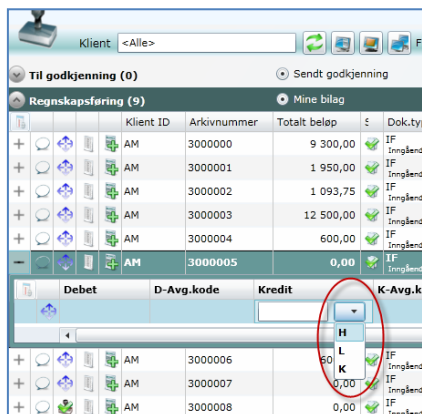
Klient <Alle>

Til godkjenning (0)
Sendt godkjenning

Regnskapsføring (9)
Mine bilag

| Klient ID | Arkivnummer | Totalt beløp | S | Dok.typ |
|---|---|---|---|---|
| AM | 3000000 | 9 300,00 | | IF Inngåend |
| AM | 3000001 | 1 950,00 | | IF Inngåend |
| AM | 3000002 | 1 093,75 | | IF Inngåend |
| AM | 3000003 | 12 500,00 | | IF Inngåend |
| AM | 3000004 | 600,00 | | IF Inngåend |
| AM | 3000005 | 0,00 | | IF Inngåend |

| Debet | D-Avg.kode | Kredit | K-Avg.k |
|---|---|---|---|

H
L
K

| Klient ID | Arkivnummer | Totalt beløp | S | Dok.typ |
|---|---|---|---|---|
| AM | 3000006 | 60 | | IF Inngåend |
| AM | 3000007 | 0,00 | | IF Inngåend |
| AM | 3000008 | 0,00 | | IF |